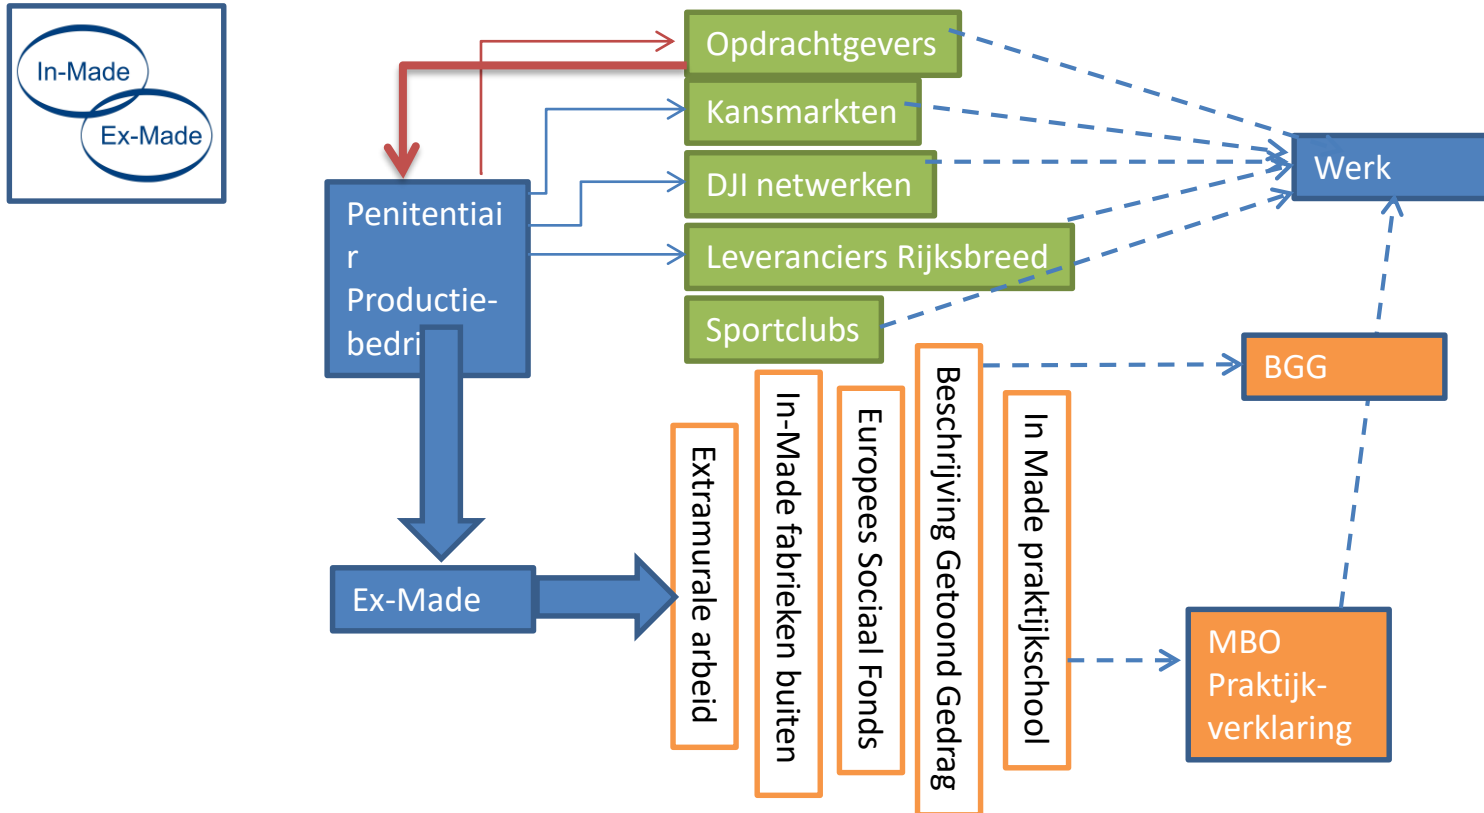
In-Made
Ex-Made

Penitentiair Productiebedri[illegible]

Opdrachtgevers
Kansmarkten
DJI netwerken
Leveranciers Rijksbreed
Sportclubs

Werk

BGG

Ex-Made

Extramurale arbeid
In-Made fabrieken buiten
Europees Sociaal Fonds
Beschrijving Getoond Gedrag
In Made praktijkschool

MBO Praktijkverklaring